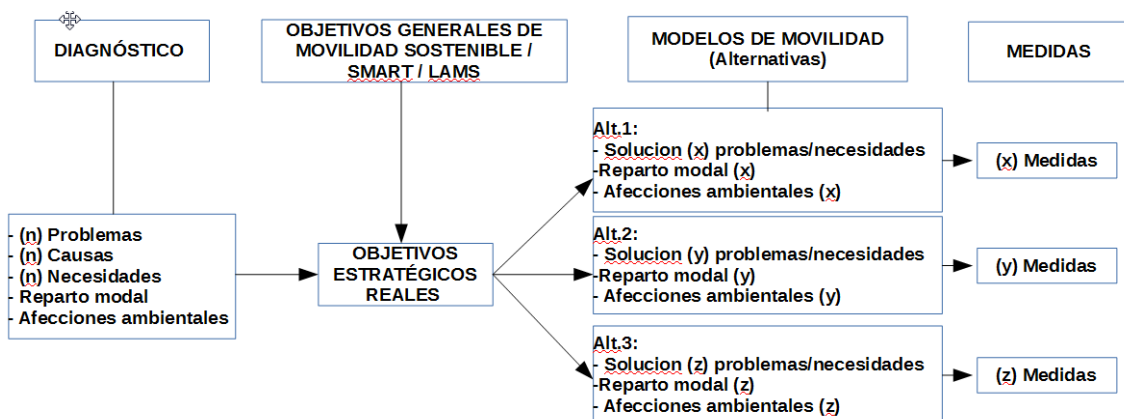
DIAGNÓSTICO

OBJETIVOS GENERALES DE MOVILIDAD SOSTENIBLE / SMART / LAMS

MODELOS DE MOVILIDAD (Alternativas)

MEDIDAS

- (n) Problemas
- (n) Causas
- (n) Necesidades
- Reparto modal
- Afecciones ambientales

OBJETIVOS ESTRATÉGICOS REALES

Alt.1:
- Solucion (x) problemas/necesidades
-Reparto modal (x)
- Afecciones ambientales (x)

(x) Medidas

Alt.2:
- Solucion (y) problemas/necesidades
-Reparto modal (y)
- Afecciones ambientales (y)

(y) Medidas

Alt.3:
- Solucion (z) problemas/necesidades
-Reparto modal (z)
- Afecciones ambientales (z)

(z) Medidas